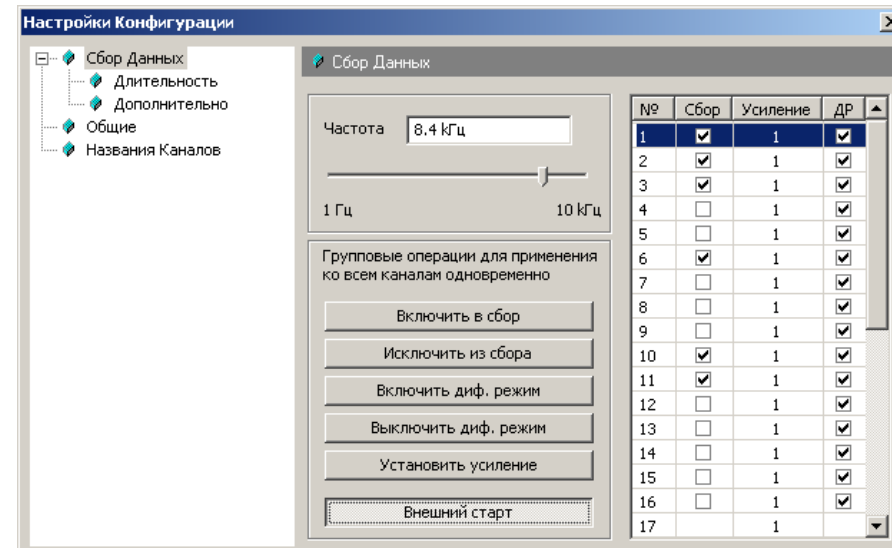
Настройки Конфигурации

Сбор Данных
Длительность
Дополнительно
Общие
Названия Каналов

Сбор Данных

Частота 8.4 kГц

1 Гц 10 kГц

Групповые операции для применения ко всем каналам одновременно

Включить в сбор
Исключить из сбора
Включить диф. режим
Выключить диф. режим
Установить усиление
Внешний старт

| № | Сбор | Усиление | ДР |
|---|---|---|---|
| 1 | ☑ | 1 | ☑ |
| 2 | ☑ | 1 | ☑ |
| 3 | ☑ | 1 | ☑ |
| 4 | ☐ | 1 | ☑ |
| 5 | ☐ | 1 | ☑ |
| 6 | ☑ | 1 | ☑ |
| 7 | ☐ | 1 | ☑ |
| 8 | ☐ | 1 | ☑ |
| 9 | ☐ | 1 | ☑ |
| 10 | ☑ | 1 | ☑ |
| 11 | ☑ | 1 | ☑ |
| 12 | ☐ | 1 | ☑ |
| 13 | ☐ | 1 | ☑ |
| 14 | ☐ | 1 | ☑ |
| 15 | ☐ | 1 | ☑ |
| 16 | ☐ | 1 | ☑ |
| 17 | | 1 | |